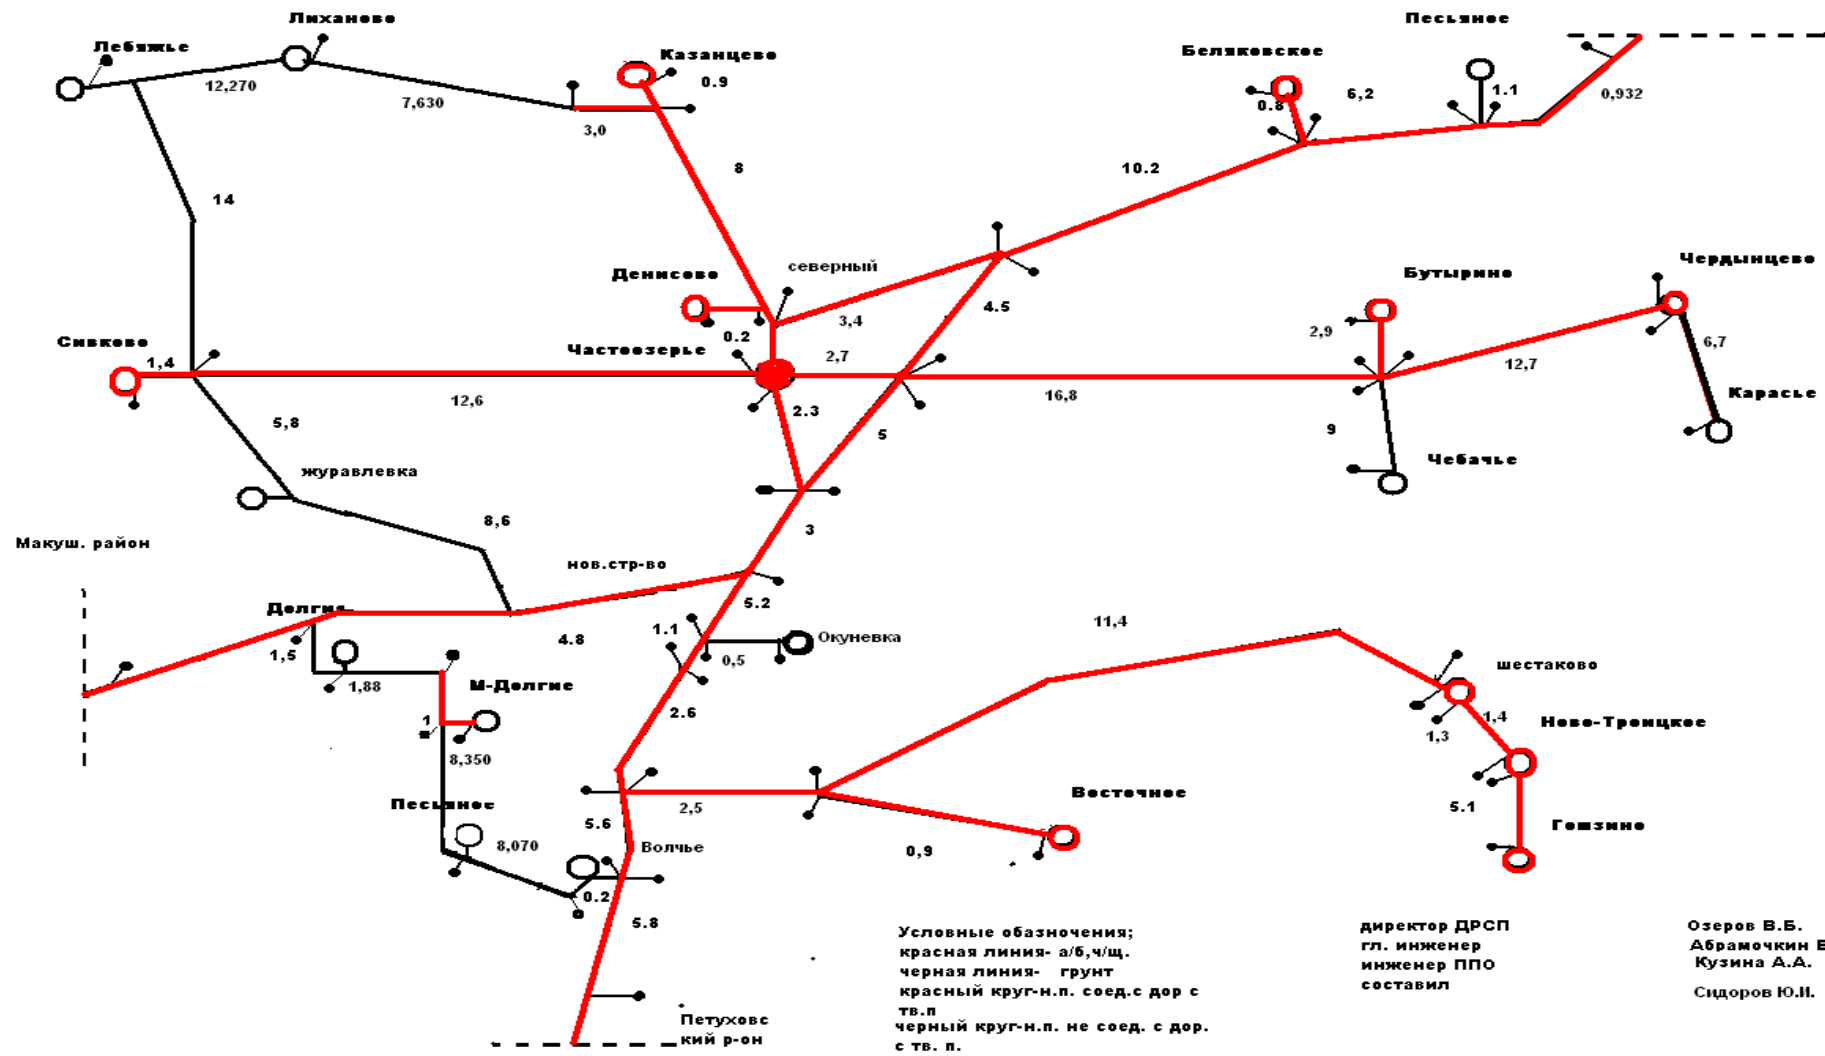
Лиханово
Лебяжье
12,270
7,630
Казанцево
0.9
3,0
8
Беляковское
0.8
6,2
Песьяное
1.1
0,932
10.2
14
Денисово
северный
0.2
3,4
4.5
Бутырино
2,9
Чердынцево
6,7
Сивково
1,4
Частоозерье
2,7
12,6
16,8
12,7
Карасье
2.3
5,8
5
9
Чебачье
журавлевка
8,6
3
Макуш. район
нов.стр-во
Долгие
5.2
4.8
1.1
Окуневка
0,5
11,4
1,5
1,88
М-Долгие
шестаково
1
8,350
1,4
1,3
Ново-Троицкое
2.6
Песьяное
2,5
Восточное
5.6
5.1
Гонзино
8,070
Волчье
0,9
0.2
5.8
Условные обазночения;
красная линия- а/б,ч/щ.
черная линия- грунт
красный круг-н.п. соед.с дор с тв.п
черный круг-н.п. не соед. с дор. с тв. п.
Петуховс кий р-он
директор ДРСП
гл. инженер
инженер ППО
составил
Озеров В.Б.
Абрамочкин В
Кузина А.А.
Сидоров Ю.И.